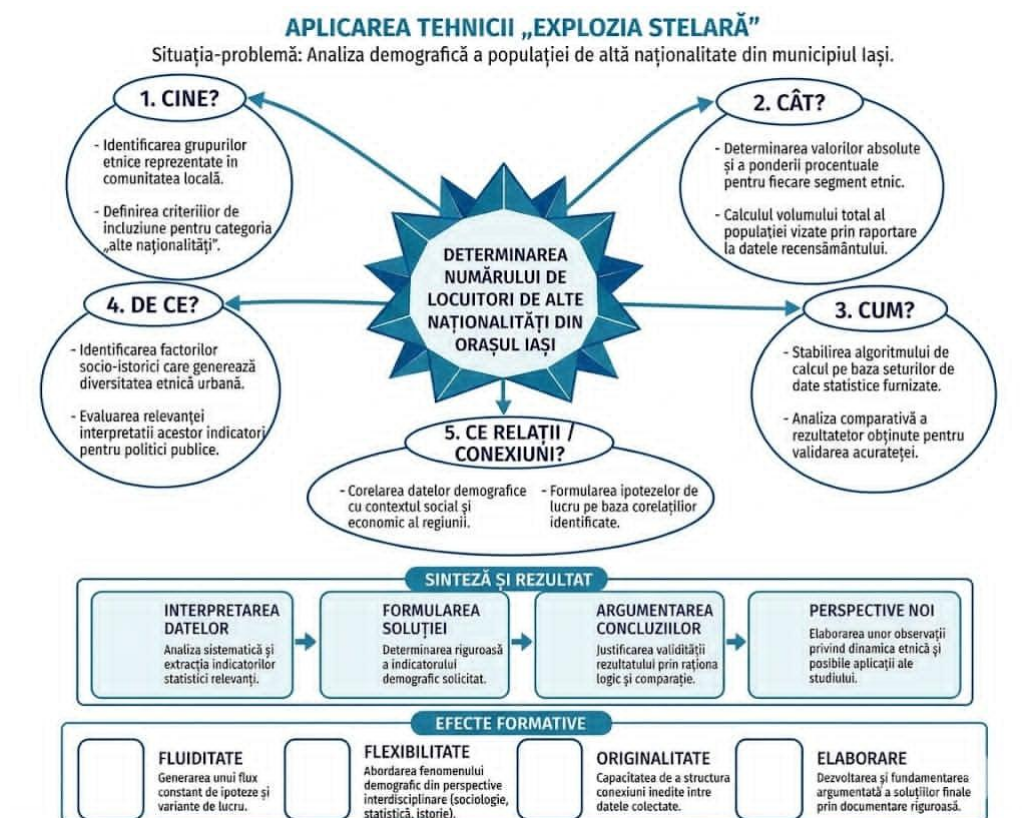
APLICAREA TEHNICII „EXPLOZIA STELARĂ”

Situația-problemă: Analiza demografică a populației de altă naționalitate din municipiul Iași.

1. CINE?

- Identificarea grupurilor etnice reprezentate în comunitatea locală.

- Definirea criteriilor de includere pentru categoria „alte naționalități”.

2. CÂT?

- Determinarea valorilor absolute și a ponderii procentuale pentru fiecare segment etnic.

- Calculul volumului total al populației vizate prin raportare la datele recensământului.

DETERMINAREA NUMĂRULUI DE LOCUITORI DE ALTE NAȚIONALITĂȚI DIN ORAȘUL IAȘI

4. DE CE?

- Identificarea factorilor socio-istorici care generează diversitatea etnică urbană.

- Evaluarea relevanței interpretații acestor indicatori pentru politici publice.

3. CUM?

- Stabilirea algoritmului de calcul pe baza seturilor de date statistice furnizate.

- Analiza comparativă a rezultatetor obținute pentru validarea acurateței.

5. CE RELAȚII / CONEXIUNI?

- Corelarea datelor demografice cu contextul social și economic al regiunii.

- Formularea ipotezelor de lucru pe baza corelațiilor identificate.

SINTEZĂ ȘI REZULTAT

INTERPRETAREA DATELOR
Analiza sistematică și extracția indicatorilor statistici relevanți.

FORMULAREA SOLUȚIEI
Determinarea riguroasă a indicatorului demografic solicitat.

ARGUMENTAREA CONCLUZIILOR
Justificarea validității rezultatului prin raționa logic și comparație.

PERSPECTIVE NOI
Elaborarea unor observații privind dinamica etnică și posibile aplicații ale studiului.

EFECTE FORMATIVE

FLUIDITATE
Generarea unui flux constant de ipoteze și variante de lucru.

FLEXIBILITATE
Abordarea fenomenului demografic din perspective interdisciplinare (sociologie, statistică, istorie).

ORIGINALITATE
Capacitatea de a structura conexiuni inedite între datele colectate.

ELABORARE
Dezvoltarea și fundamentarea argumentată a soluțiilor finale prin documentare riguroasă.